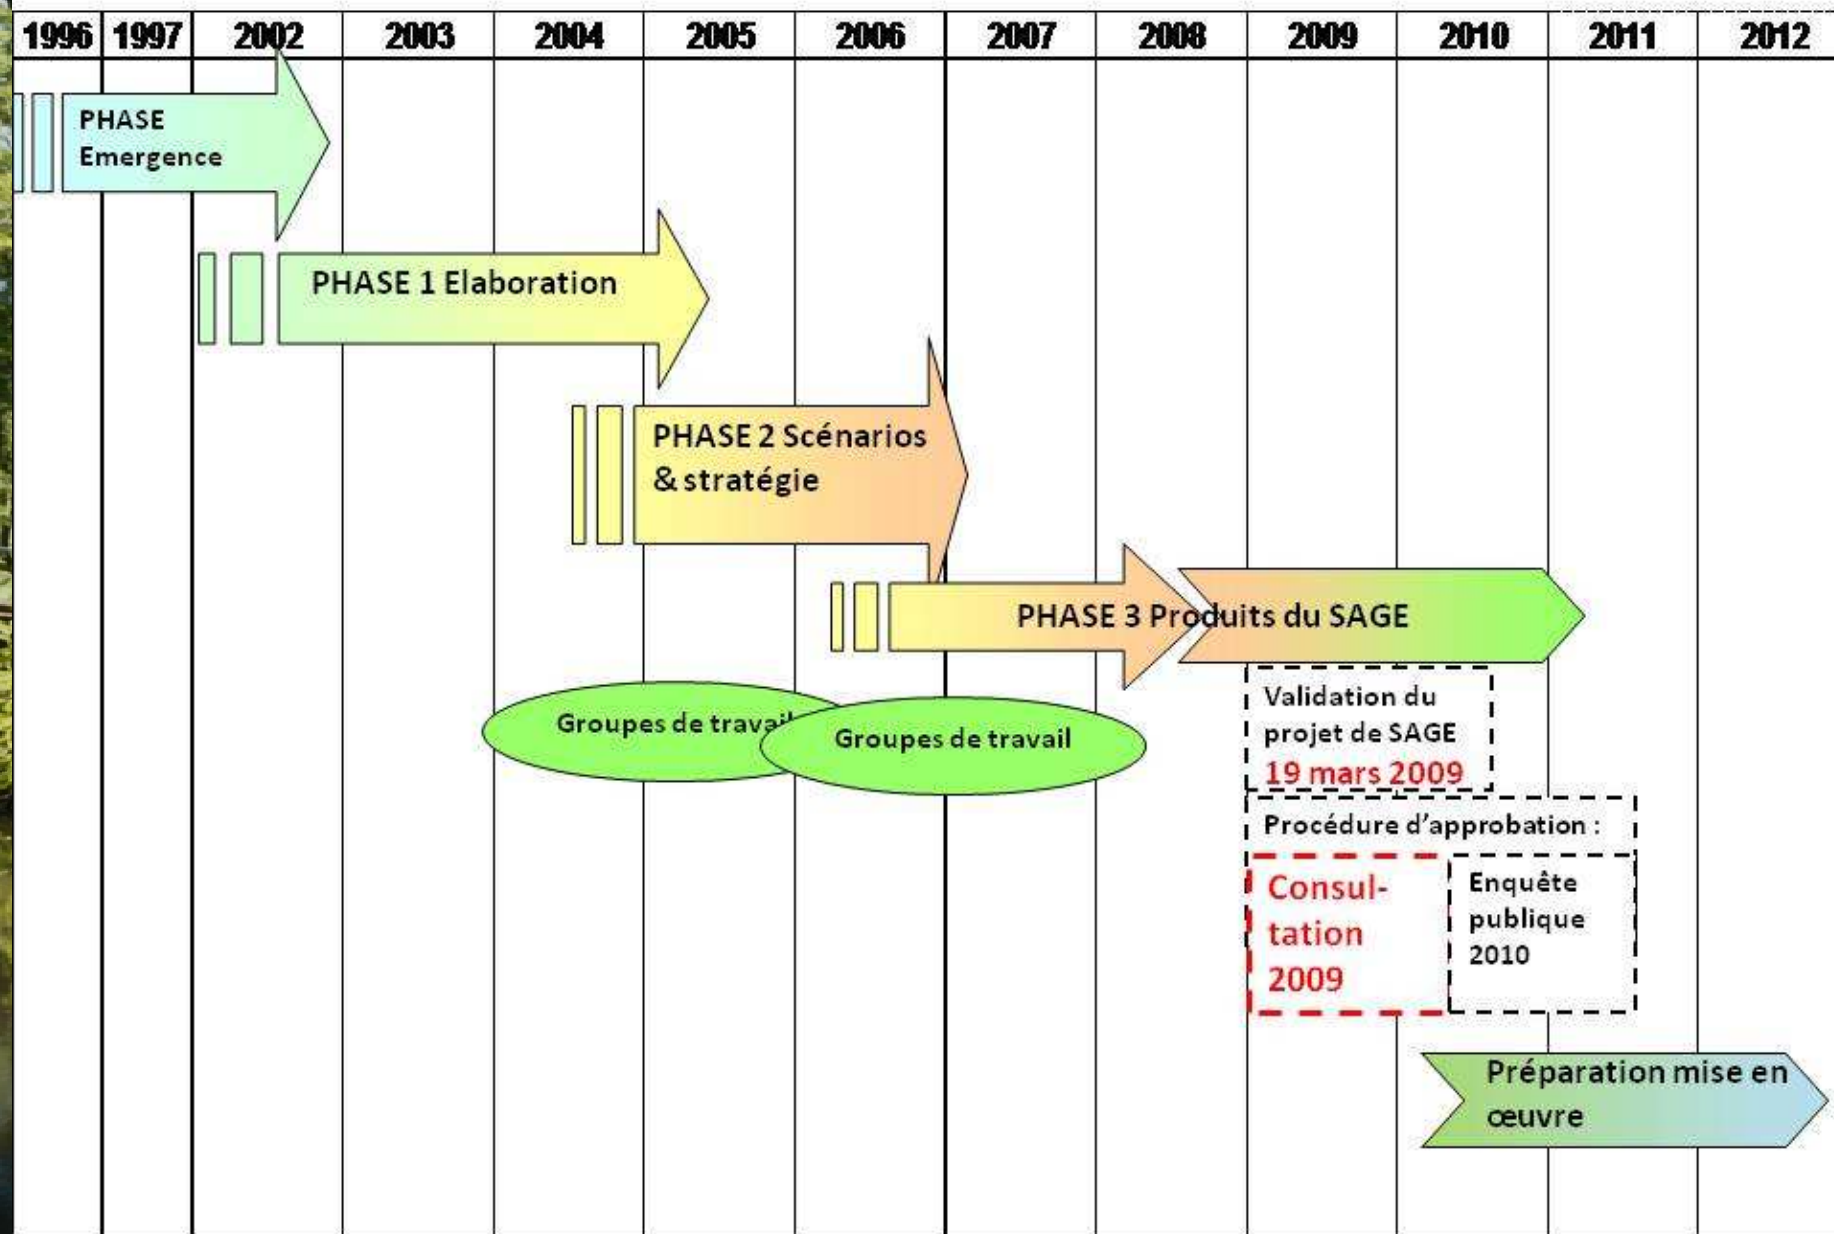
| 1996 | 1997 | 2002 | 2003 | 2004 | 2005 | 2006 | 2007 | 2008 | 2009 | 2010 | 2011 | 2012 |
|---|---|---|---|---|---|---|---|---|---|---|---|---|

PHASE Emergence

PHASE 1 Elaboration

PHASE 2 Scénarios & stratégie

PHASE 3 Produits du SAGE

Groupes de travail

Groupes de travail

Validation du projet de SAGE 19 mars 2009

Procédure d'approbation :

Consultation 2009

Enquête publique 2010

Préparation mise en œuvre